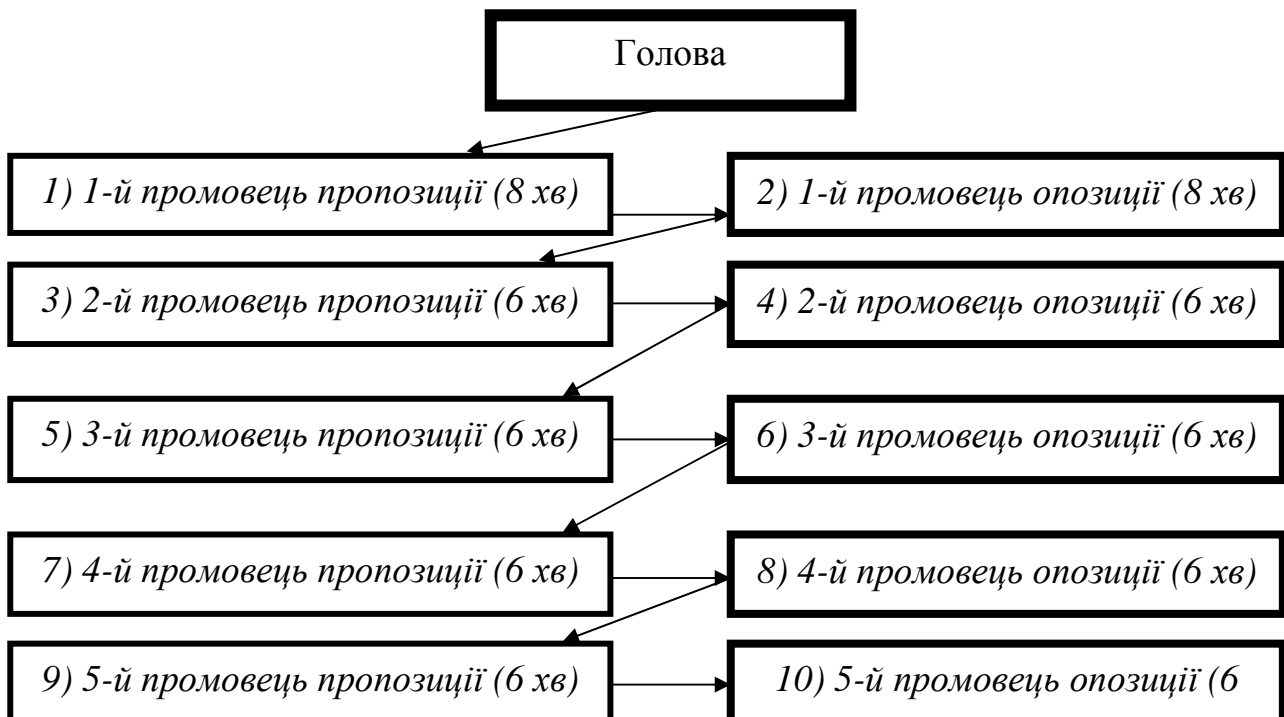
Голова

1) 1-й промовець пропозиції (8 хв)

2) 1-й промовець опозиції (8 хв)

3) 2-й промовець пропозиції (6 хв)

4) 2-й промовець опозиції (6 хв)

5) 3-й промовець пропозиції (6 хв)

6) 3-й промовець опозиції (6 хв)

7) 4-й промовець пропозиції (6 хв)

8) 4-й промовець опозиції (6 хв)

9) 5-й промовець пропозиції (6 хв)

10) 5-й промовець опозиції (6